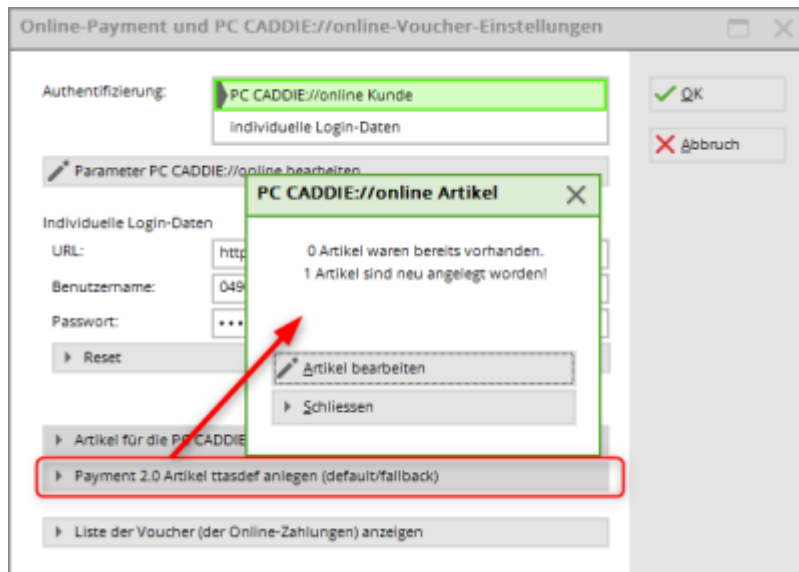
Online-Payment und PC CADDIE://online-Voucher-Einstellungen

Authentifizierung:

PC CADDIE://online Kunde

individuelle Login-Daten

OK

Abbruch

Parameter PC CADDIE://online bearbeiten

Individuelle Login-Daten

URL: http

Benutzername: 049

Passwort: •••

Reset

Artikel für die PC CADDIE

Payment 2.0 Artikel ttasdef anlegen (default/fallback)

Liste der Voucher (der Online-Zahlungen) anzeigen

PC CADDIE://online Artikel

0 Artikel waren bereits vorhanden.
1 Artikel sind neu angelegt worden!

Artikel bearbeiten

Schliessen